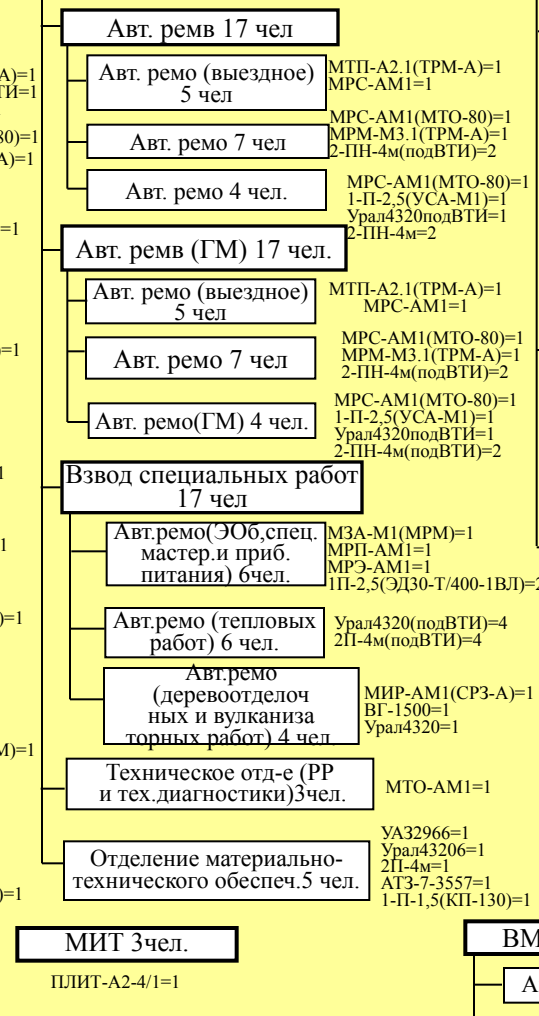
Авт. ремв 17 чел

Авт. ремо (выездное) 5 чел

МТП-А2.1(ТРМ-А)=1
МРС-АМ1=1

Авт. ремо 7 чел

МРС-АМ1(МТО-80)=1
МРМ-М3.1(ТРМ-А)=1
2-ПН-4м(подВТИ)=2

Авт. ремо 4 чел.

МРС-АМ1(МТО-80)=1
1-П-2,5(УСА-М1)=1
Урал4320подВТИ=1
2-ПН-4м=2

Авт. ремв (ГМ) 17 чел.

Авт. ремо (выездное) 5 чел

МТП-А2.1(ТРМ-А)=1
МРС-АМ1=1

Авт. ремо 7 чел

МРС-АМ1(МТО-80)=1
МРМ-М3.1(ТРМ-А)=1
2-ПН-4м(подВТИ)=2

Авт. ремо(ГМ) 4 чел.

МРС-АМ1(МТО-80)=1
1-П-2,5(УСА-М1)=1
Урал4320подВТИ=1
2-ПН-4м(подВТИ)=2

Взвод специальных работ 17 чел

Авт.ремо(ЭОб,спец. мастер.и приб. питания) 6чел.

МЗА-М1(МРМ)=1
МРП-АМ1=1
МРЭ-АМ1=1
1П-2,5(ЭД30-Т/400-1ВЛ)=2

Авт.ремо (тепловых работ) 6 чел.

Урал4320(подВТИ)=4
2П-4м(подВТИ)=4

Авт.ремо (деревоотделочных и вулканизаторных работ) 4 чел.

МИР-АМ1(СРЗ-А)=1
ВГ-1500=1
Урал4320=1

Техническое отд-е (РР и тех.диагностики)3чел.

МТО-АМ1=1

Отделение материально-технического обеспеч.5 чел.

УАЗ2966=1
Урал43206=1
2П-4м=1
АТЗ-7-3557=1
1-П-1,5(КП-130)=1

МИТ 3чел.

ПЛИТ-А2-4/1=1

ВМ

А

А)=1
ТИ=1
80)=1
А)=1
=1
=1
1
1
)=1
М)=1
)=1